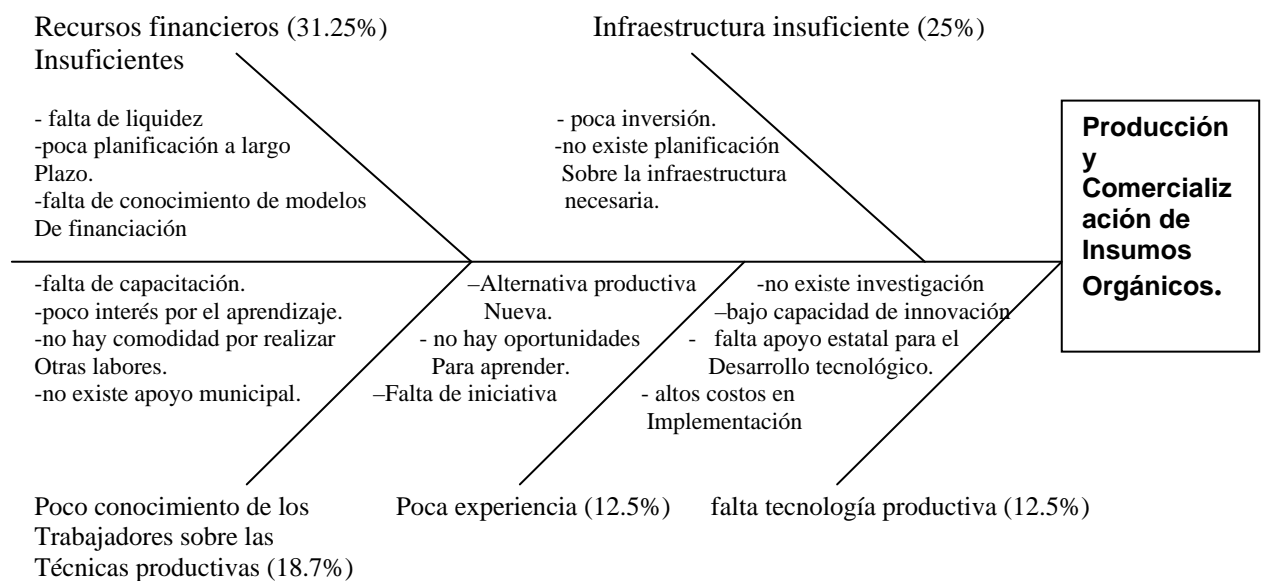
Recursos financieros (31.25%) Insuficientes

- falta de liquidez
-poca planificación a largo Plazo.
-falta de conocimiento de modelos De financiación

Infraestructura insuficiente (25%)

- poca inversión.
-no existe planificación Sobre la infraestructura necesaria.

Producción y Comercialización de Insumos Orgánicos.

-falta de capacitación.
-poco interés por el aprendizaje.
-no hay comodidad por realizar Otras labores.
-no existe apoyo municipal.

–Alternativa productiva Nueva.
- no hay oportunidades Para aprender.
–Falta de iniciativa

-no existe investigación
–bajo capacidad de innovación
- falta apoyo estatal para el Desarrollo tecnológico.
- altos costos en Implementación

Poco conocimiento de los Trabajadores sobre las Técnicas productivas (18.7%)

Poca experiencia (12.5%)

falta tecnología productiva (12.5%)